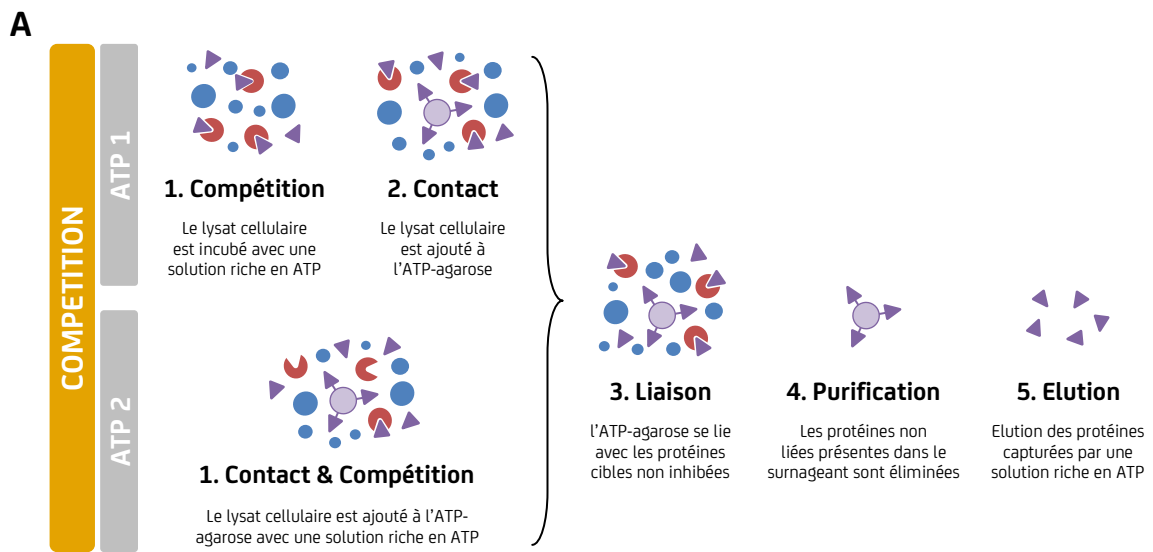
A

COMPETITION

ATP 1

1. Compétition

Le lysat cellulaire est incubé avec une solution riche en ATP

2. Contact

Le lysat cellulaire est ajouté à l'ATP-agarose

ATP 2

1. Contact & Compétition

Le lysat cellulaire est ajouté à l'ATP-agarose avec une solution riche en ATP

3. Liaison

l'ATP-agarose se lie avec les protéines cibles non inhibées

4. Purification

Les protéines non liées présentes dans le surnageant sont éliminées

5. Elution

Elution des protéines capturées par une solution riche en ATP